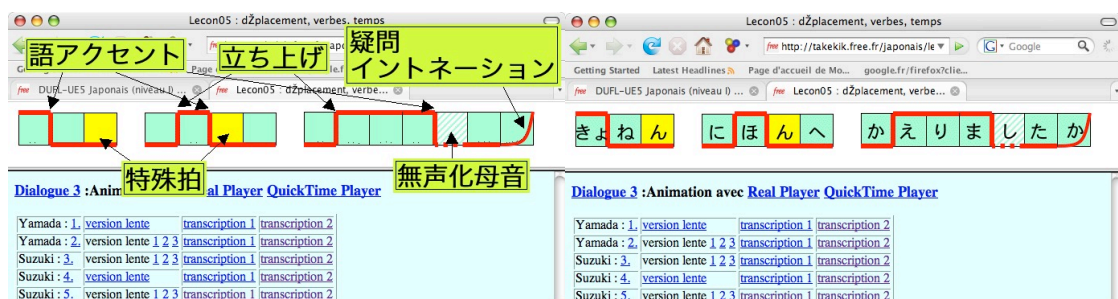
Leçon05 : dŽplacement, verbes, temps

語アクセント
立ち上げ
疑問
イントネーション

DUFL-UE5 Japonais (niveau I) ...
Leçon05 : dŽplacement, verbe...

特殊拍
無声化母音

Dialogue 3 :Anim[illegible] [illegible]al Player QuickTime Player

| Yamada : 1. | version lente | transcription 1 | transcription 2 |
|---|---|---|---|
| Yamada : 2. | version lente 1 2 3 | transcription 1 | transcription 2 |
| Suzuki : 3. | version lente 1 2 3 | transcription 1 | transcription 2 |
| Suzuki : 4. | version lente | transcription 1 | transcription 2 |
| Suzuki : 5. | version lente 1 2 3 | transcription 1 | transcription 2 |

Leçon05 : dŽplacement, verbes, temps

http://takekik.free.fr/japonais/le
Google

Getting Started Latest Headlines Page d'accueil de Mo... google.fr/firefox?clie...

DUFL-UE5 Japonais (niveau I) ...
Leçon05 : dŽplacement, verbe...

き ょ ね ん に ほ ん へ か え り ま し た か

Dialogue 3 :Animation avec Real Player QuickTime Player

| Yamada : 1. | version lente | transcription 1 | transcription 2 |
|---|---|---|---|
| Yamada : 2. | version lente 1 2 3 | transcription 1 | transcription 2 |
| Suzuki : 3. | version lente 1 2 3 | transcription 1 | transcription 2 |
| Suzuki : 4. | version lente | transcription 1 | transcription 2 |
| Suzuki : 5. | version lente 1 2 3 | transcription 1 | transcription 2 |